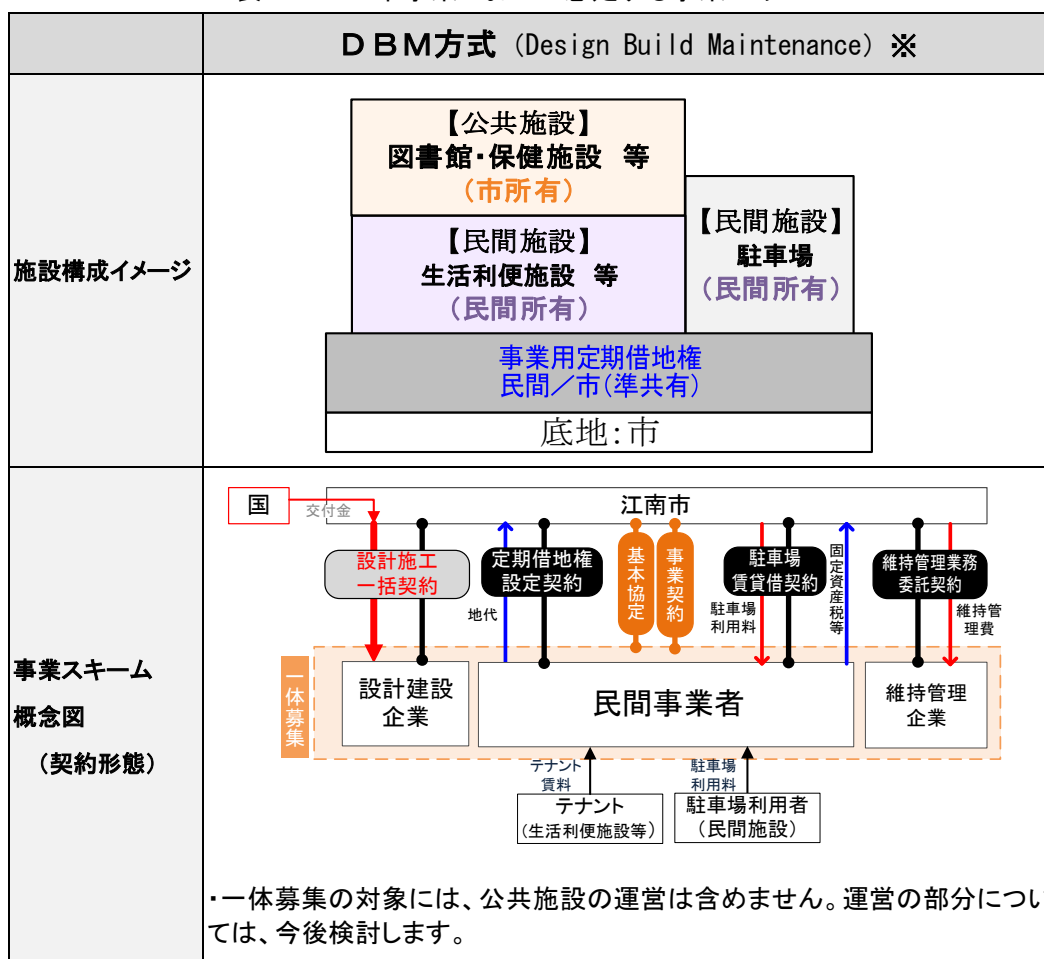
| | DBM方式（Design Build Maintenance）※ |
|---|---|
| 施設構成イメージ | 【公共施設】 図書館･保健施設 等 （市所有） 【民間施設】 生活利便施設 等 （民間所有） 【民間施設】 駐車場 （民間所有） 事業用定期借地権 民間／市（準共有） 底地:市 |
| 事業スキーム 概念図 （契約形態） | 国 交付金 江南市 設計施工一括契約 定期借地権設定契約 地代 基本協定 事業契約 駐車場賃貸借契約 駐車場利用料 固定資産税等 維持管理業務委託契約 維持管理費 一体募集 設計建設企業 民間事業者 維持管理企業 テナント賃料 駐車場利用料 テナント（生活利便施設等） 駐車場利用者（民間施設） ・一体募集の対象には、公共施設の運営は含めません。運営の部分については、今後検討します。 |